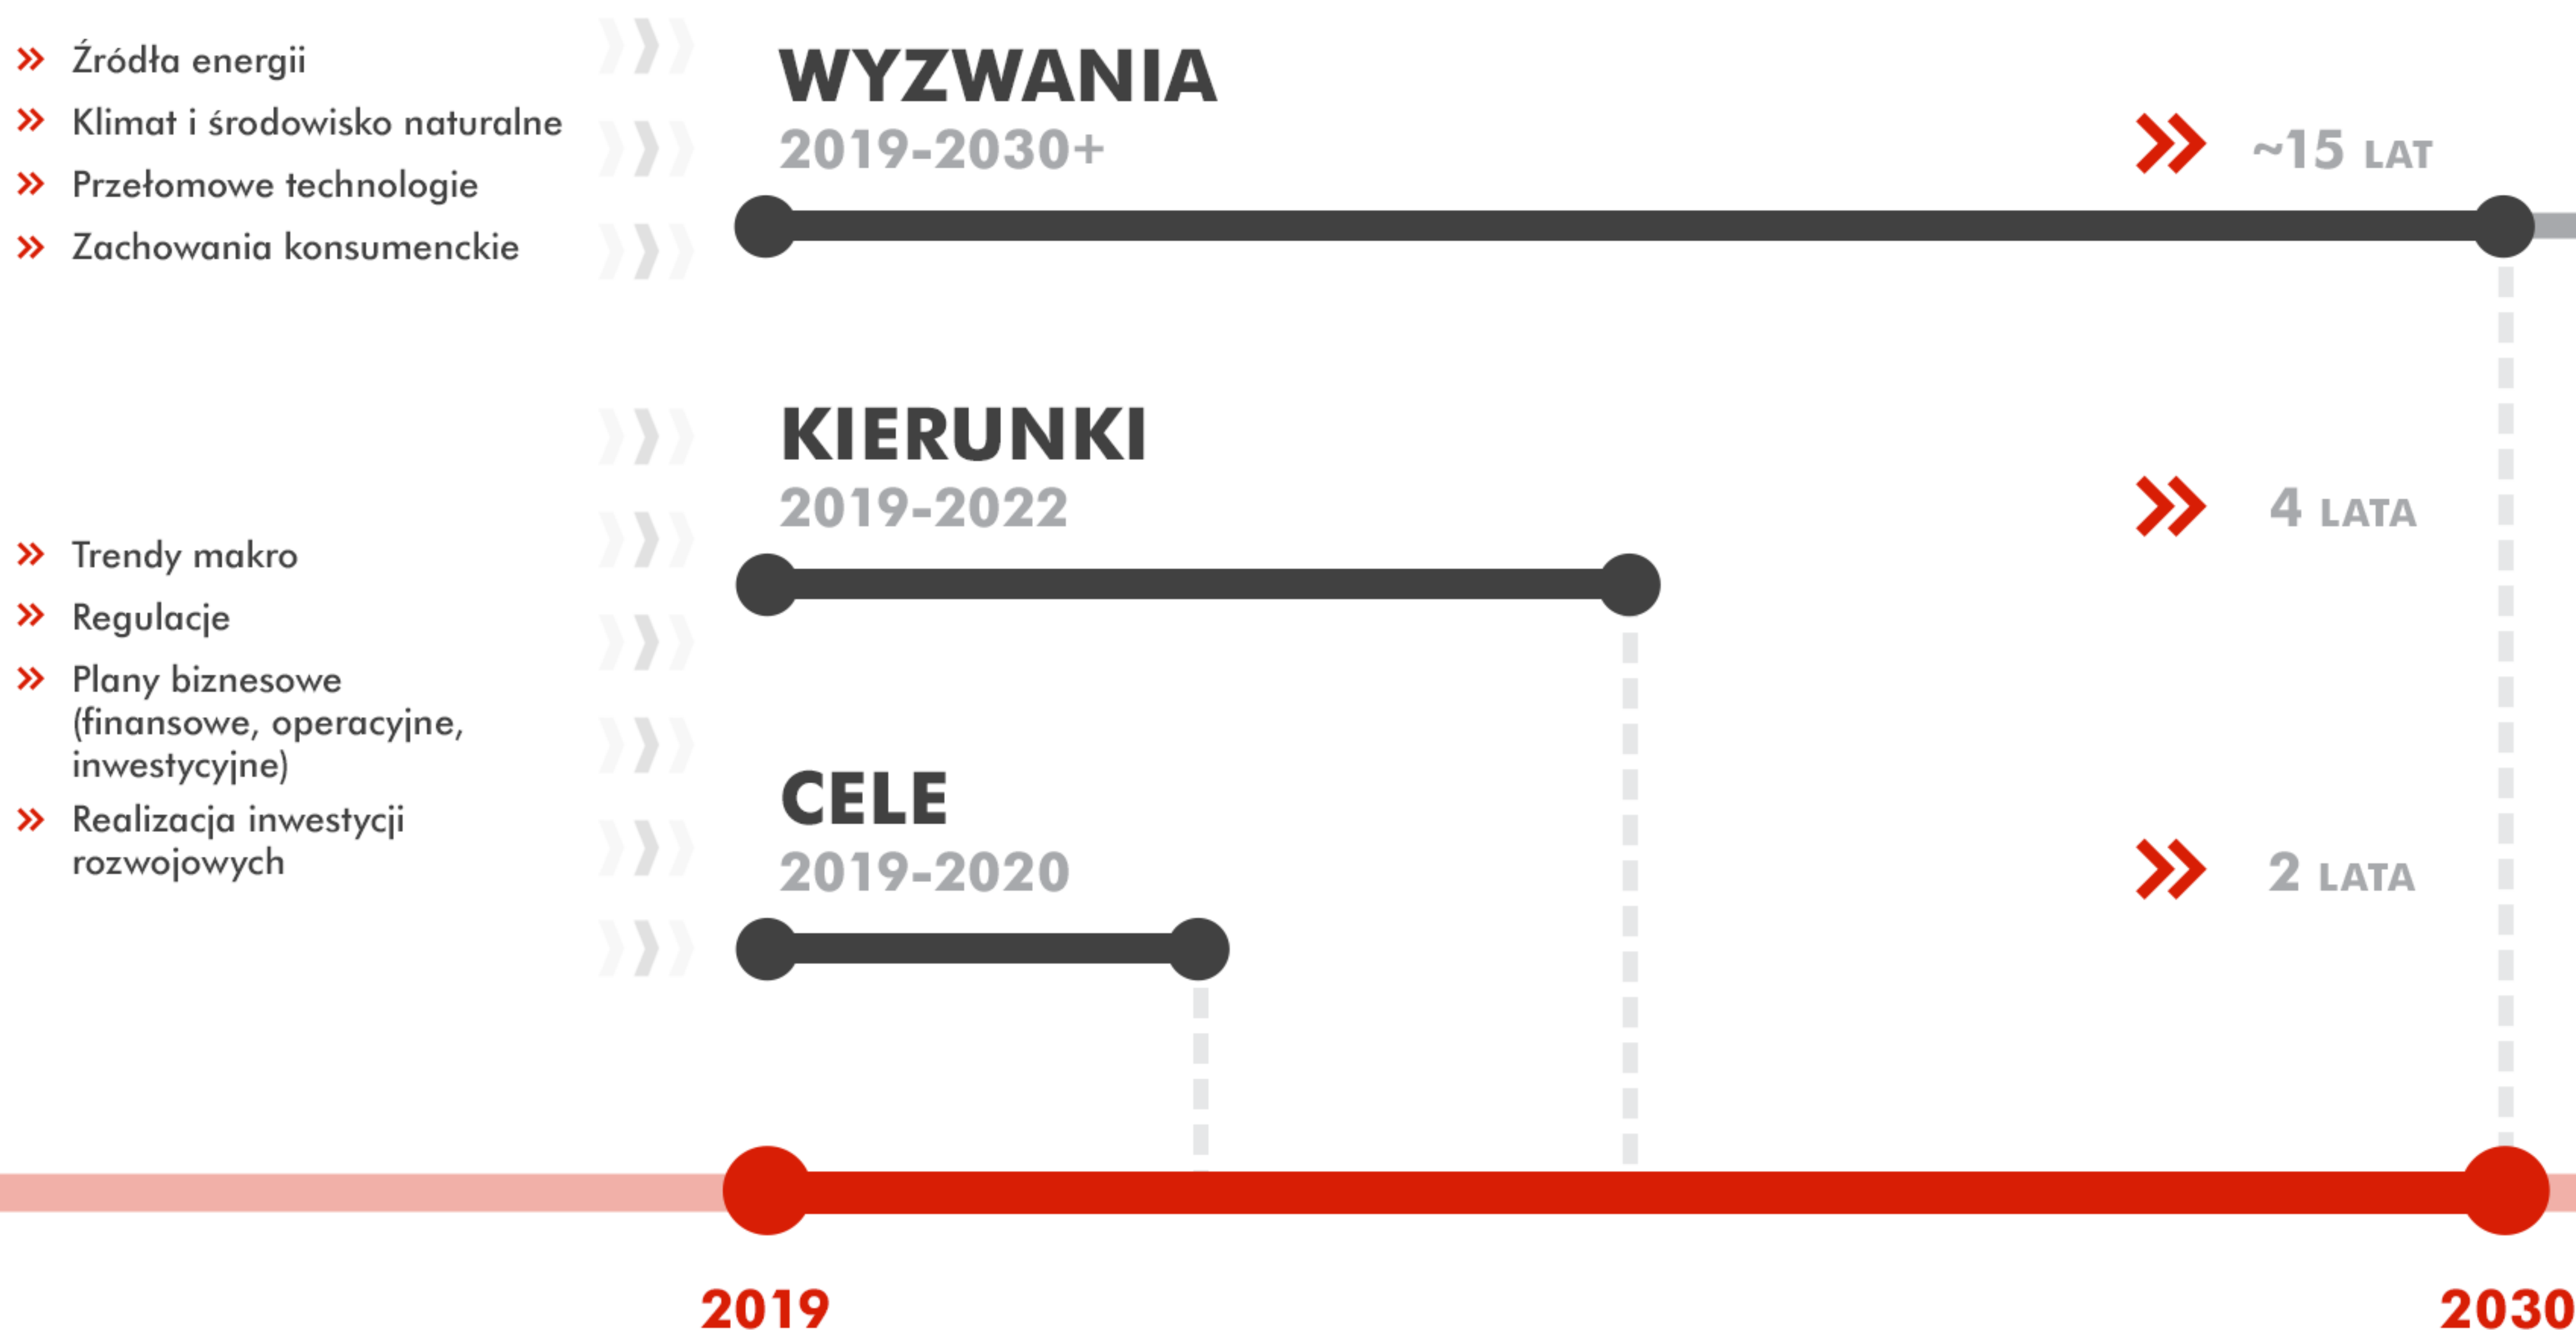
» Źródła energii
» Klimat i środowisko naturalne
» Przełomowe technologie
» Zachowania konsumenckie

WYZWANIA
2019-2030+
» ~15 LAT

KIERUNKI
2019-2022
» 4 LATA

» Trendy makro
» Regulacje
» Plany biznesowe (finansowe, operacyjne, inwestycyjne)
» Realizacja inwestycji rozwojowych

CELE
2019-2020
» 2 LATA

2019
2030